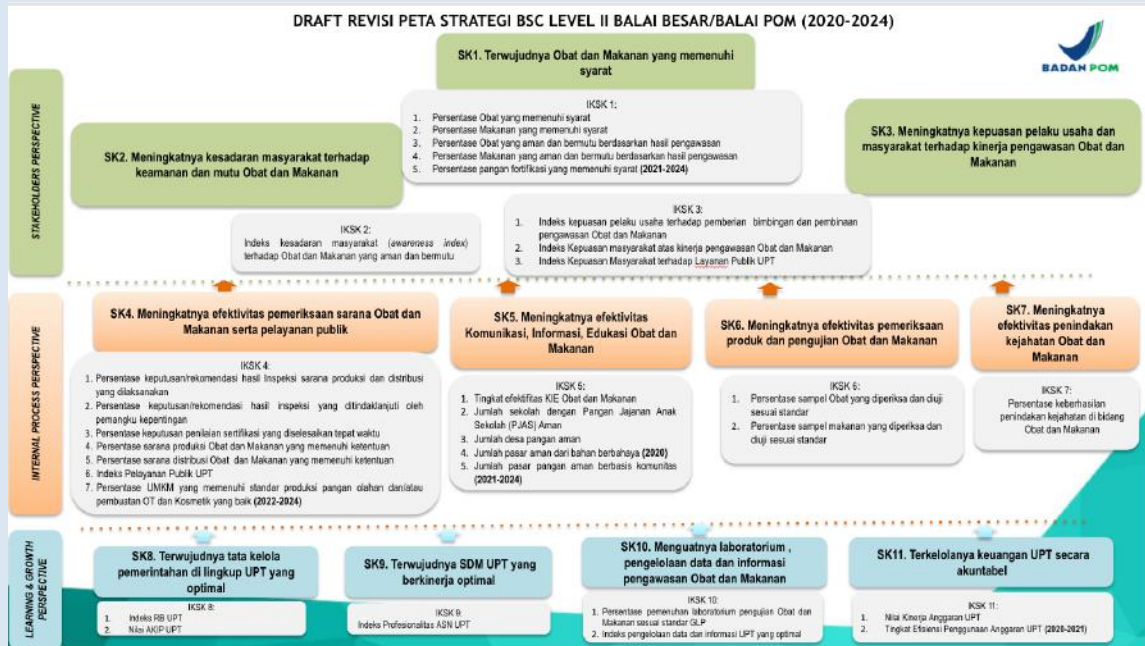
DRAFT REVISI PETA STRATEGI BSC LEVEL II BALAI BESAR/BALAI POM (2020-2024)

BADAN POM

STAKEHOLDERS PERSPECTIVE

SK1. Terwujudnya Obat dan Makanan yang memenuhi syarat

IKSK 1:
1. Persentase Obat yang memenuhi syarat
2. Persentase Makanan yang memenuhi syarat
3. Persentase Obat yang aman dan bermutu berdasarkan hasil pengawasan
4. Persentase Makanan yang aman dan bermutu berdasarkan hasil pengawasan
5. Persentase pangan fortifikasi yang memenuhi syarat (2021-2024)

SK2. Meningkatnya kesadaran masyarakat terhadap keamanan dan mutu Obat dan Makanan

SK3. Meningkatnya kepuasan pelaku usaha dan masyarakat terhadap kinerja pengawasan Obat dan Makanan

IKSK 2:
Indeks kesadaran masyarakat (awareness index) terhadap Obat dan Makanan yang aman dan bermutu

IKSK 3:
1. Indeks kepuasan pelaku usaha terhadap pemberian bimbingan dan pembinaan pengawasan Obat dan Makanan
2. Indeks Kepuasan masyarakat atas kinerja pengawasan Obat dan Makanan
3. Indeks Kepuasan Masyarakat terhadap Layanan Publik UPT

INTERNAL PROCESS PERSPECTIVE

SK4. Meningkatnya efektivitas pemeriksaan sarana Obat dan Makanan serta pelayanan publik

IKSK 4:
1. Persentase keputusan/rekomendasi hasil inspeksi sarana produksi dan distribusi yang dilaksanakan
2. Persentase keputusan/rekomendasi hasil inspeksi yang ditindaklanjuti oleh pemangku kepentingan
3. Persentase keputusan penilaian sertifikasi yang diselesaikan tepat waktu
4. Persentase sarana produksi Obat dan Makanan yang memenuhi ketentuan
5. Persentase sarana distribusi Obat dan Makanan yang memenuhi ketentuan
6. Indeks Pelayanan Publik UPT
7. Persentase UMKM yang memenuhi standar produksi pangan olahan dan/atau pembuatan OT dan Kosmetik yang baik (2022-2024)

SK5. Meningkatnya efektivitas Komunikasi, Informasi, Edukasi Obat dan Makanan

IKSK 5:
1. Tingkat efektifitas KIE Obat dan Makanan
2. Jumlah sekolah dengan Pangan Jajanan Anak Sekolah (PJAS) Aman
3. Jumlah desa pangan aman
4. Jumlah pasar aman dari bahan berbahaya (2020)
5. Jumlah pasar pangan aman berbasis komunitas (2021-2024)

SK6. Meningkatnya efektivitas pemeriksaan produk dan pengujian Obat dan Makanan

IKSK 6:
1. Persentase sampel Obat yang diperiksa dan diuji sesuai standar
2. Persentase sampel makanan yang diperiksa dan diuji sesuai standar

SK7. Meningkatnya efektivitas penindakan kejahatan Obat dan Makanan

IKSK 7:
Persentase keberhasilan penindakan kejahatan di bidang Obat dan Makanan

LEARNING & GROWTH PERSPECTIVE

SK8. Terwujudnya tata kelola pemerintahan di lingkup UPT yang optimal

IKSK 8:
1. Indeks RB UPT
2. Nilai AKIP UPT

SK9. Terwujudnya SDM UPT yang berkinerja optimal

IKSK 9:
Indeks Profesionalitas ASN UPT

SK10. Menguatnya laboratorium, pengelolaan data dan informasi pengawasan Obat dan Makanan

IKSK 10:
1. Persentase pemenuhan laboratorium pengujian Obat dan Makanan sesuai standar GLP
2. Indeks pengelolaan data dan informasi UPT yang optimal

SK11. Terkelolanya keuangan UPT secara akuntabel

IKSK 11:
1. Nilai Kinerja Anggaran UPT
2. Tingkat Efisiensi Penggunaan Anggaran UPT (2020-2021)